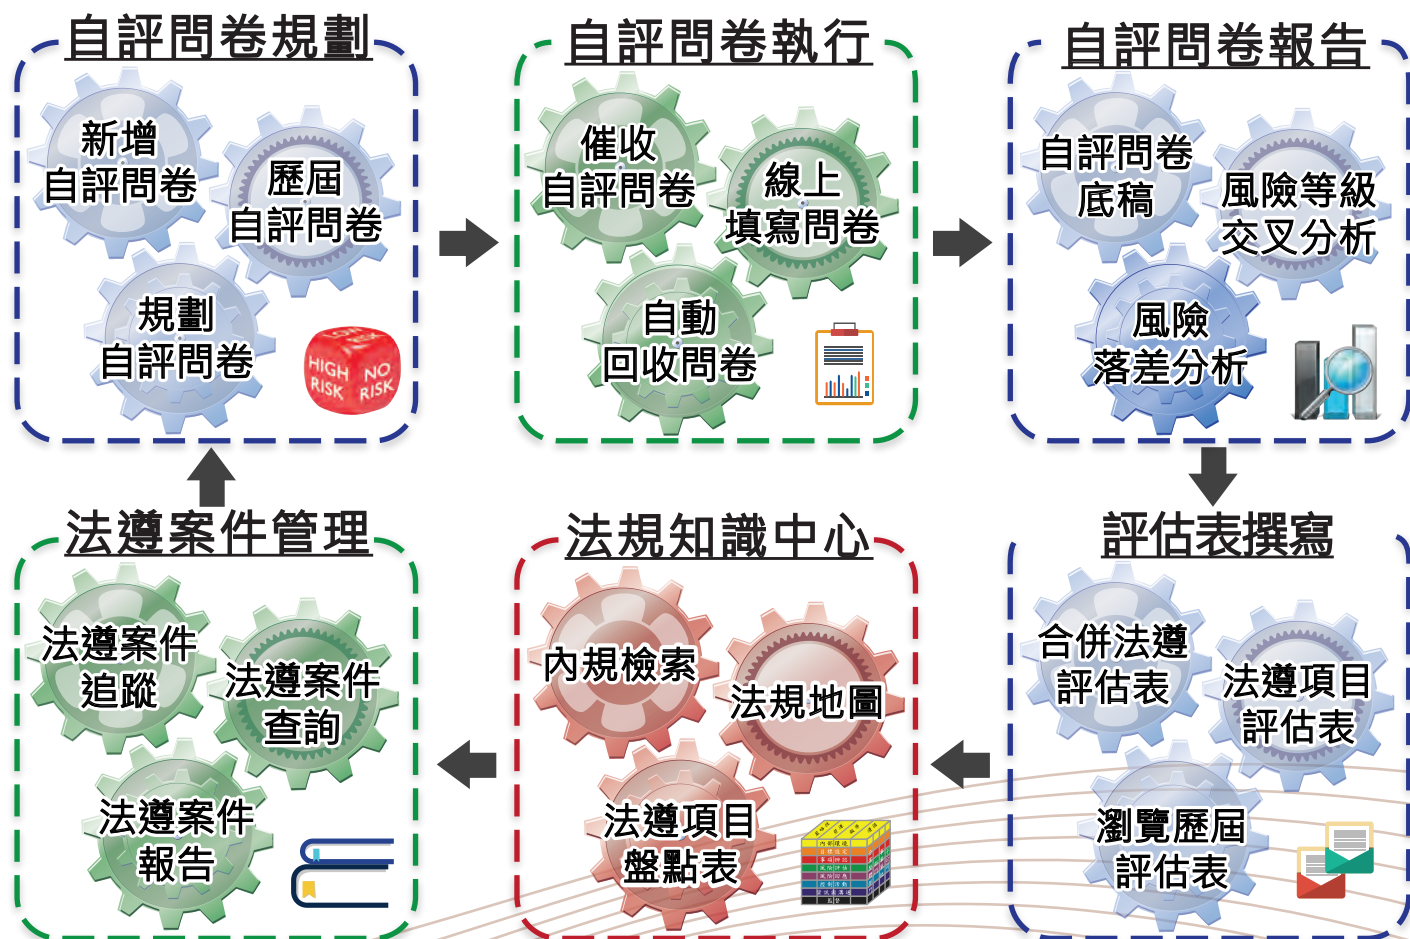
自評問卷規劃

新增自評問卷

歷屆自評問卷

規劃自評問卷

HIGH RISK NO RISK

自評問卷執行

催收自評問卷

線上填寫問卷

自動回收問卷

自評問卷報告

自評問卷底稿

風險等級交叉分析

風險落差分析

評估表撰寫

合併法遵評估表

法遵項目評估表

瀏覽歷屆評估表

法規知識中心

內規檢索

法規地圖

法遵項目盤點表

法遵案件管理

法遵案件追蹤

法遵案件查詢

法遵案件報告